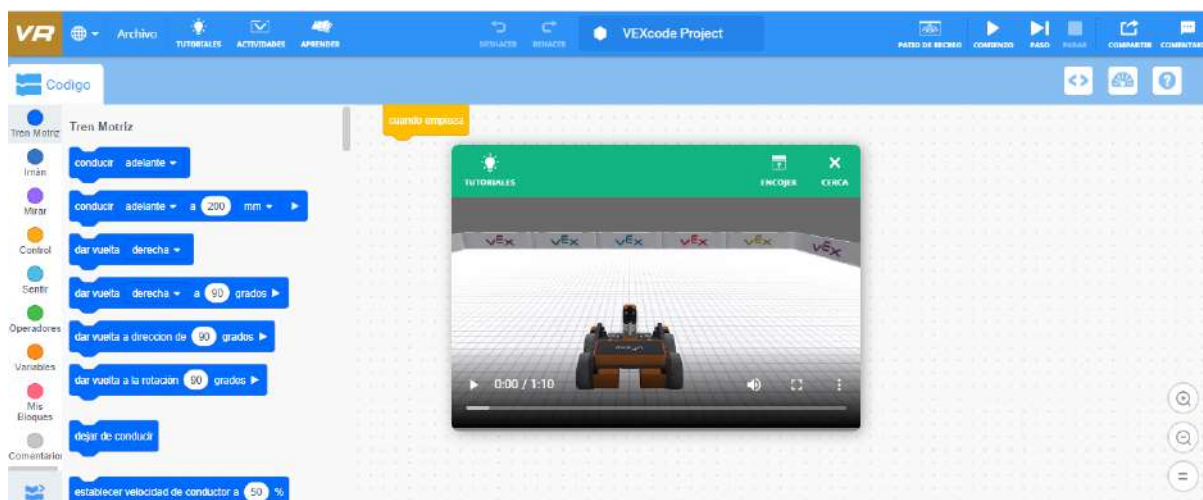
VR Archivo TUTORIALES ACTIVIDADES APRENDER DESHACER REHACER VEXcode Project PATIO DE RECREO COMIENZO PASO PARAR COMPARTIR COMENTARIO

Codigo

Tren Motriz
Imán
Mirar
Control
Sentir
Operadores
Variables
Mis Bloques
Comentarios

Tren Motriz

conducir adelante
conducir adelante a 200 mm
dar vuelta derecha
dar vuelta derecha a 90 grados
dar vuelta a direccion de 90 grados
dar vuelta a la rotación 90 grados
dejar de conducir
establecer velocidad de conductor a 50 %

cuando empieza

TUTORIALES ENCOJER CERCA

VEX VEX VEX VEX VEX VEX

0:00 / 1:10